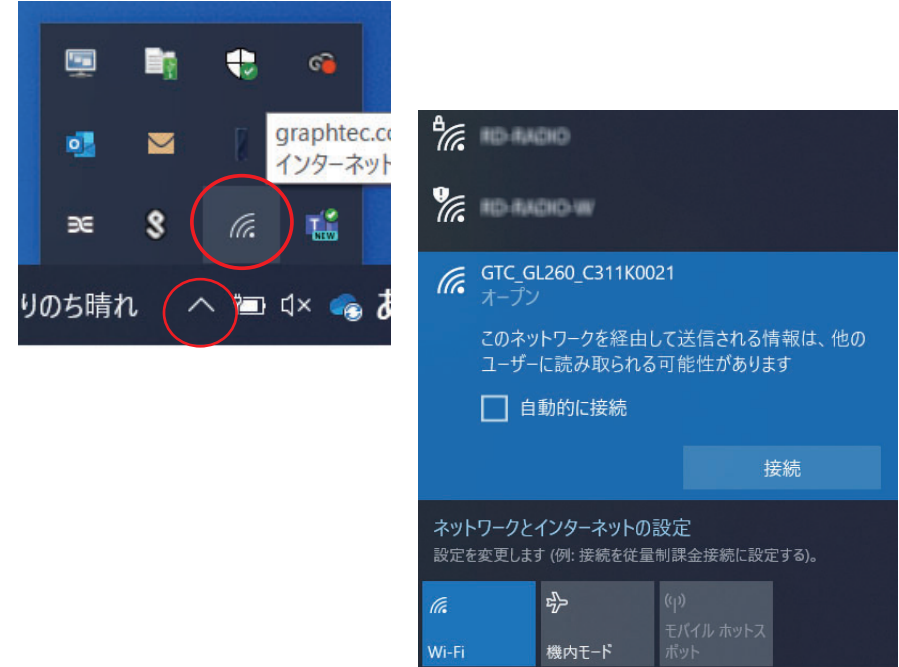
graphtec.co
インターネット

りのち晴れ

あ

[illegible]

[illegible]

GTC_GL260_C311K0021
オープン

このネットワークを経由して送信される情報は、他のユーザーに読み取られる可能性があります

自動的に接続

接続

ネットワークとインターネットの設定
設定を変更します (例: 接続を従量制課金接続に設定する)。

Wi-Fi

機内モード

モバイル ホットスポット